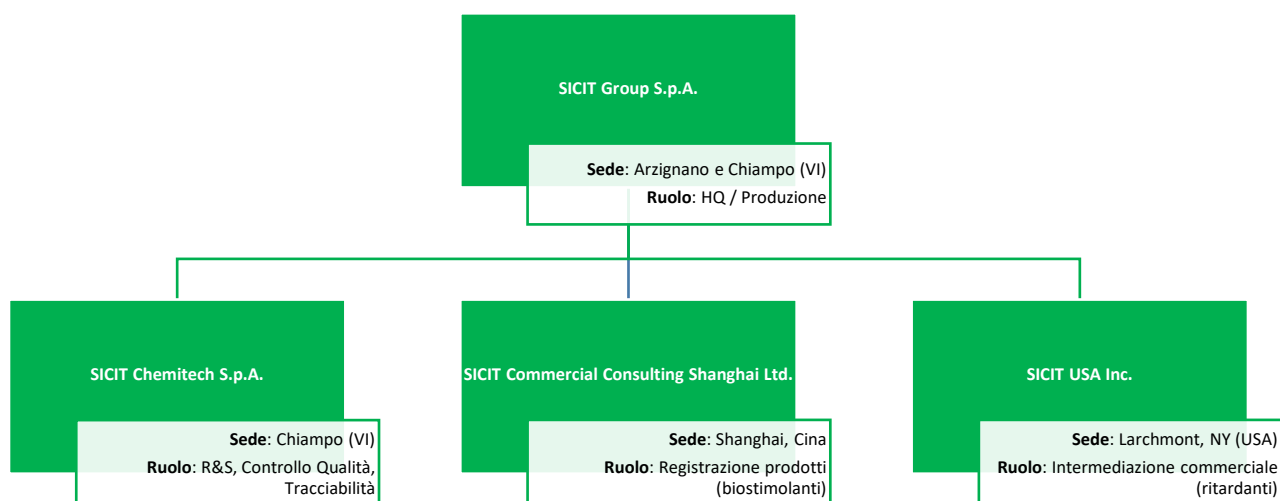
SICIT Group S.p.A.

**Sede**: Arzignano e Chiampo (VI)
**Ruolo**: HQ / Produzione

SICIT Chemitech S.p.A.

**Sede**: Chiampo (VI)
**Ruolo**: R&S, Controllo Qualità, Tracciabilità

SICIT Commercial Consulting Shanghai Ltd.

**Sede**: Shanghai, Cina
**Ruolo**: Registrazione prodotti (biostimolanti)

SICIT USA Inc.

**Sede**: Larchmont, NY (USA)
**Ruolo**: Intermediazione commerciale (ritardanti)